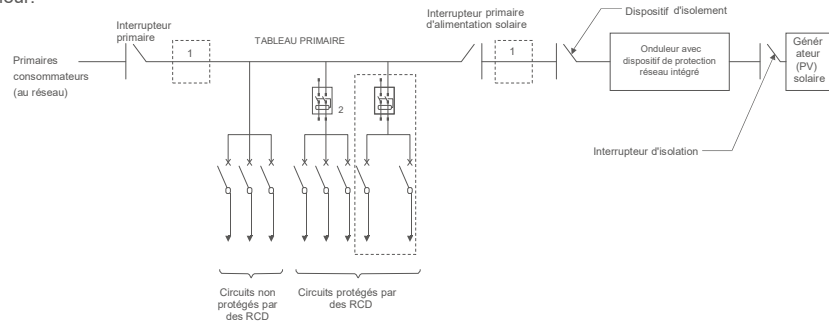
eur.

Interrupteur primaire

Primaires consommateurs (au réseau)

1

TABLEAU PRIMAIRE

2

Interrupteur primaire d'alimentation solaire

1

Dispositif d'isolement

Onduleur avec dispositif de protection réseau intégré

Générateur (PV) solaire

Interrupteur d'isolation

Circuits non protégés par des RCD

Circuits protégés par des RCD